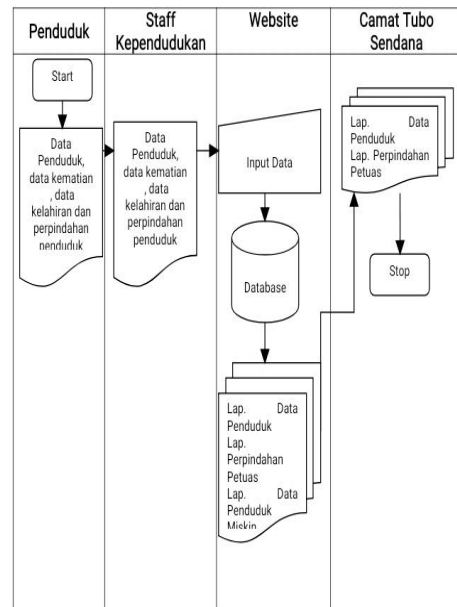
| Penduduk | Staff Kependudukan | Website | Camat Tubo Sendana |
|---|---|---|---|

Start

Data Penduduk, data kematian , data kelahiran dan perpindahan penduduk

Data Penduduk, data kematian , data kelahiran dan perpindahan penduduk

Input Data

Database

Lap. Data Penduduk Lap. Perpindahan Petuas Lap. Data Penduduk Miskin

Lap. Data Penduduk Lap. Perpindahan Petuas

Stop